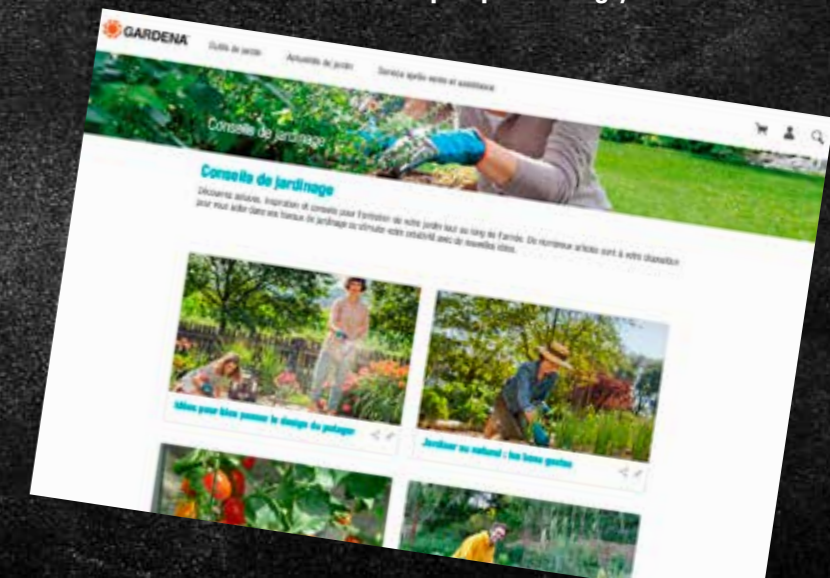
GARDENA

Outils de jardin

Actualités du jardin

Service après-vente et assistance

Conseils de jardinage

Conseils de jardinage

Découvrez astuces, inspiration et conseils pour l'entretien de votre jardin tout au long de l'année. De nombreux articles sont à votre disposition pour vous aider dans vos travaux de jardinage ou stimuler votre créativité avec de nouvelles idées.

Idées pour bien penser le design du potager

Jardiner au naturel : les bons gestes